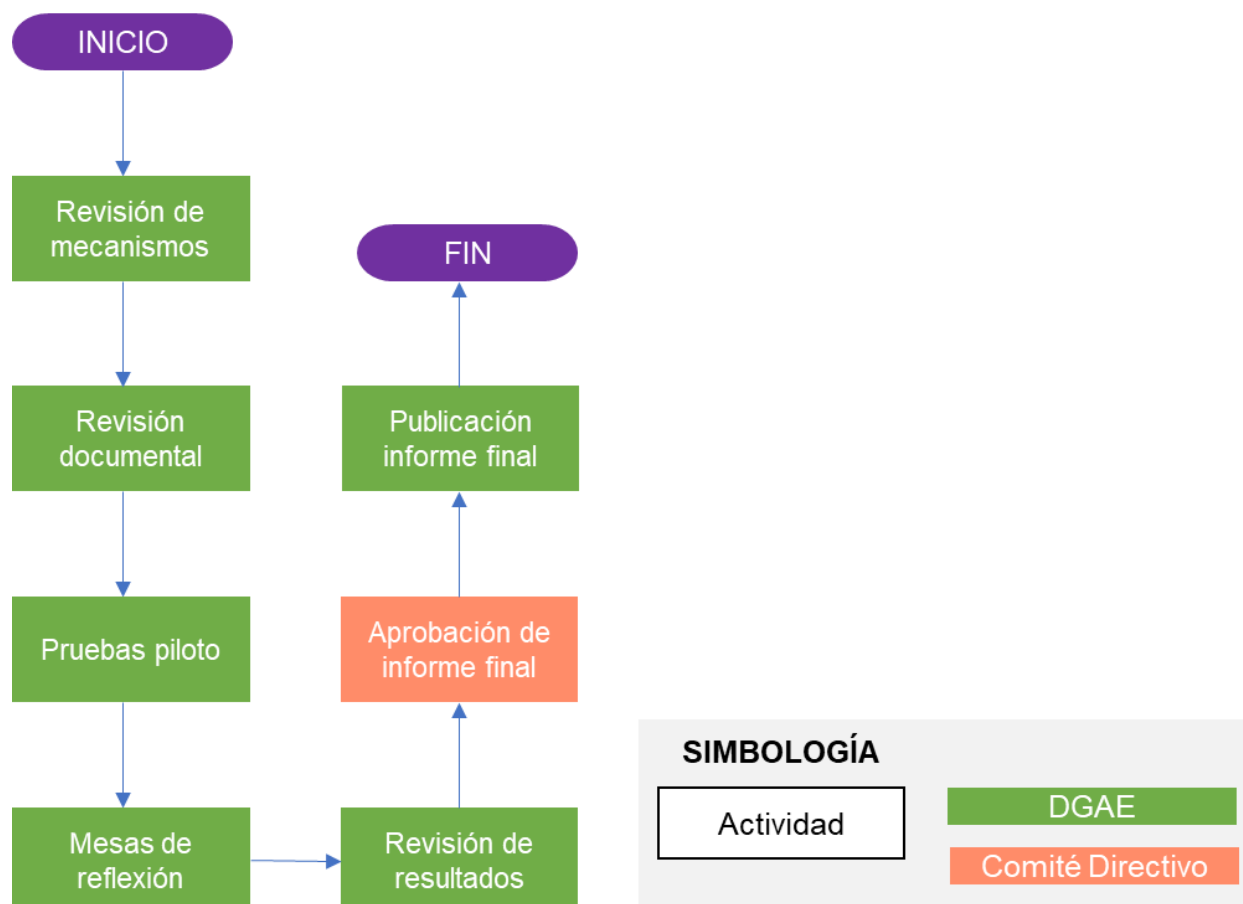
INICIO

Revisión de mecanismos

Revisión documental

Pruebas piloto

Mesas de reflexión

Revisión de resultados

Aprobación de informe final

Publicación informe final

FIN

SIMBOLOGÍA

Actividad

DGAE

Comité Directivo